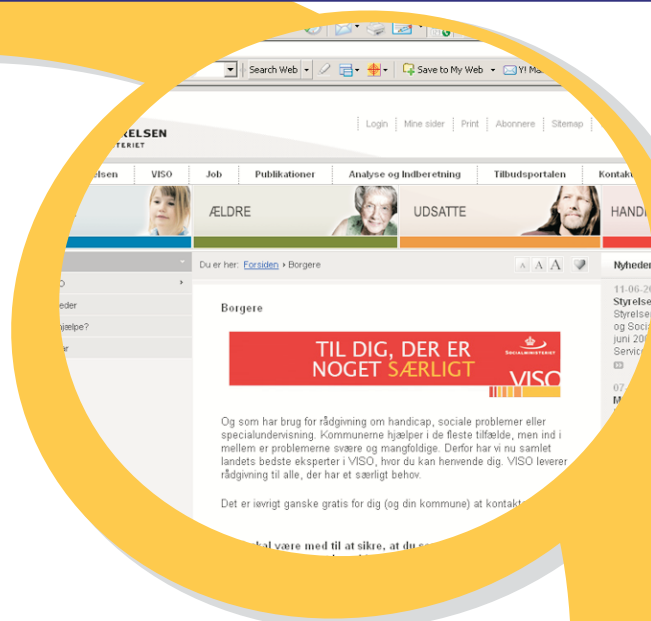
Search Web

Save to My Web

Y! Ma

RELSEN
TERIET

Login | Mine sider | Print | Abonnere | Sitemap

elsen | VISO | Job | Publikationer | Analyse og Indberetning | Tilbudsportalen | Kontakt

ÆLDRE

UDSATTE

HANDI

O

eder

hjælpe?

r

Du er her: Forsiden › Borgere

A A A

Nyheder

11-06-20
Styrelsen
Styrelsen
og Social
juni 200
Servic

07
M

Borgere

TIL DIG, DER ER NOGET SÆRLIGT

SOCIALMINISTERIET

VISO

Og som har brug for rådgivning om handicap, sociale problemer eller specialundervisning. Kommunerne hjælper i de fleste tilfælde, men ind i mellem er problemerne svære og mangfoldige. Derfor har vi nu samlet landets bedste eksperter i VISO, hvor du kan henvende dig. VISO leverer rådgivning til alle, der har et særligt behov.

Det er iøvrigt ganske gratis for dig (og din kommune) at kontakt

skal være med til at sikre, at du s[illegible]